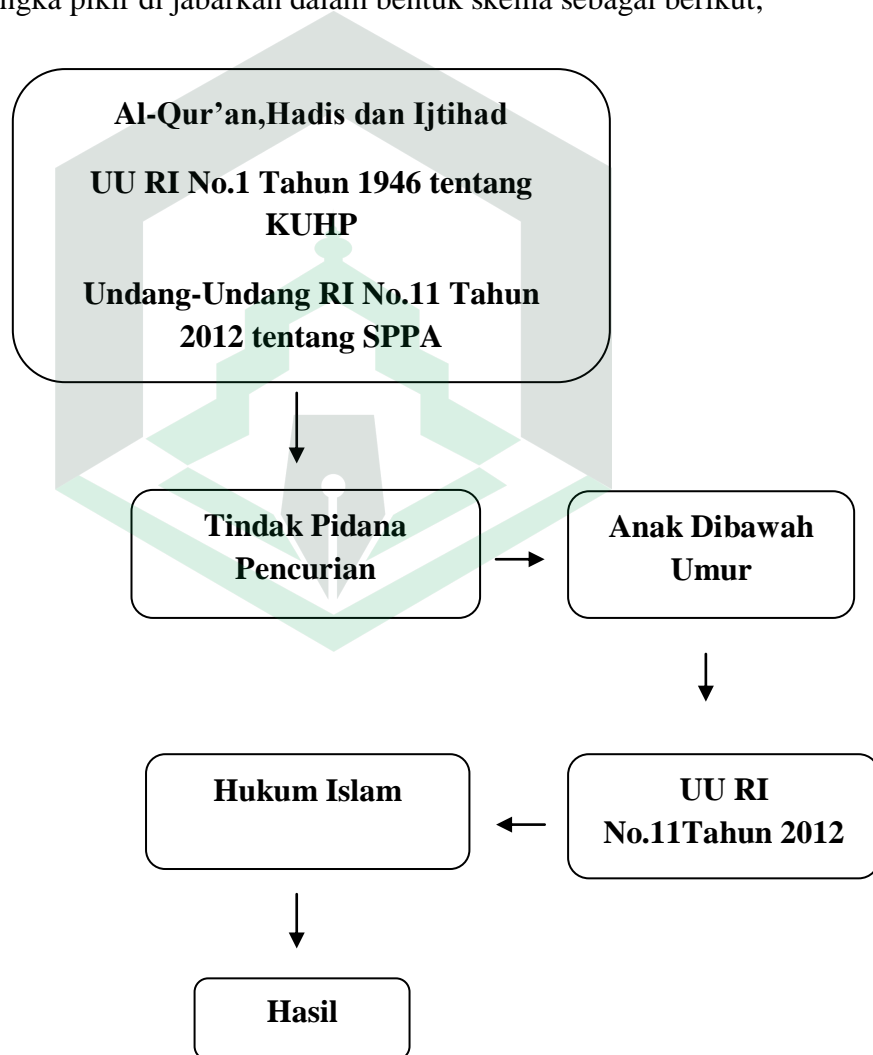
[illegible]ngka pikir di jabarkan dalam bentuk skema sebagai berikut;

Al-Qur'an,Hadis dan Ijtihad

UU RI No.1 Tahun 1946 tentang KUHP

Undang-Undang RI No.11 Tahun 2012 tentang SPPA

Tindak Pidana Pencurian

Anak Dibawah Umur

UU RI No.11Tahun 2012

Hukum Islam

Hasil